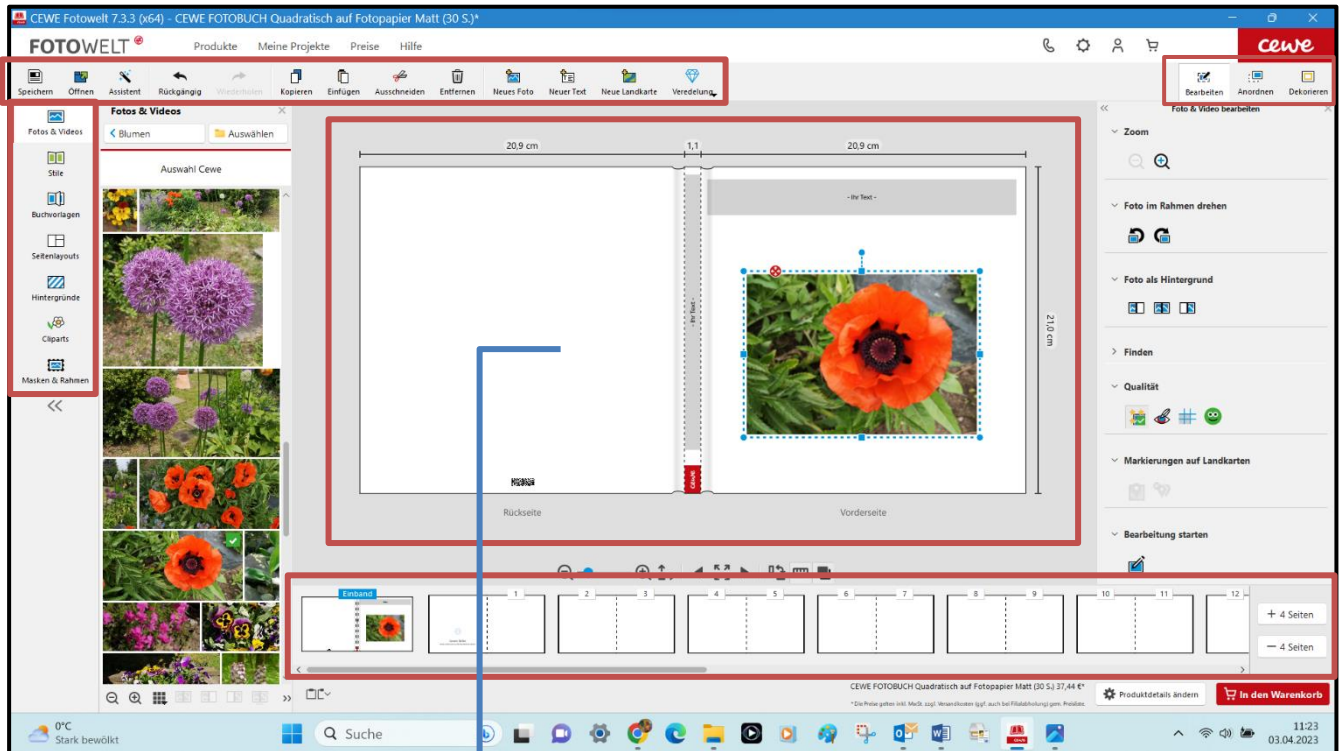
CEWE Fotowelt 7.3.3 (x64) - CEWE FOTOBUCH Quadratisch auf Fotopapier Matt (30 S.)*

FOTOWELT

Produkte Meine Projekte Preise Hilfe

cewe

Speichern Öffnen Assistent Rückgängig Wiederholen Kopieren Einfügen Ausschneiden Entfernen Neues Foto Neuer Text Neue Landkarte Veredelung

Bearbeiten Anordnen Dekorieren

Fotos & Videos
Stile
Buchvorlagen
Seitenlayouts
Hintergründe
Cliparts
Masken & Rahmen

Fotos & Videos

Blumen

Auswählen

Auswahl Cewe

20,9 cm 1,1 20,9 cm

- Ihr Text -

- Ihr Text -

21,0 cm

Rückseite Vorderseite

Foto & Video bearbeiten

Zoom

Foto im Rahmen drehen

Foto als Hintergrund

Finden

Qualität

Markierungen auf Landkarten

Bearbeitung starten

Einband 1 2 3 4 5 6 7 8 9 10 11 12

+ 4 Seiten

− 4 Seiten

CEWE FOTOBUCH Quadratisch auf Fotopapier Matt (30 S.) 37,44 €*

* Die Preise gelten inkl. MwSt. zzgl. Versandkosten (ggf. auch bei Filialabholung) gem. Preisliste.

Produktdetails ändern

In den Warenkorb

0°C
Stark bewölkt

Suche

11:23
03.04.2023